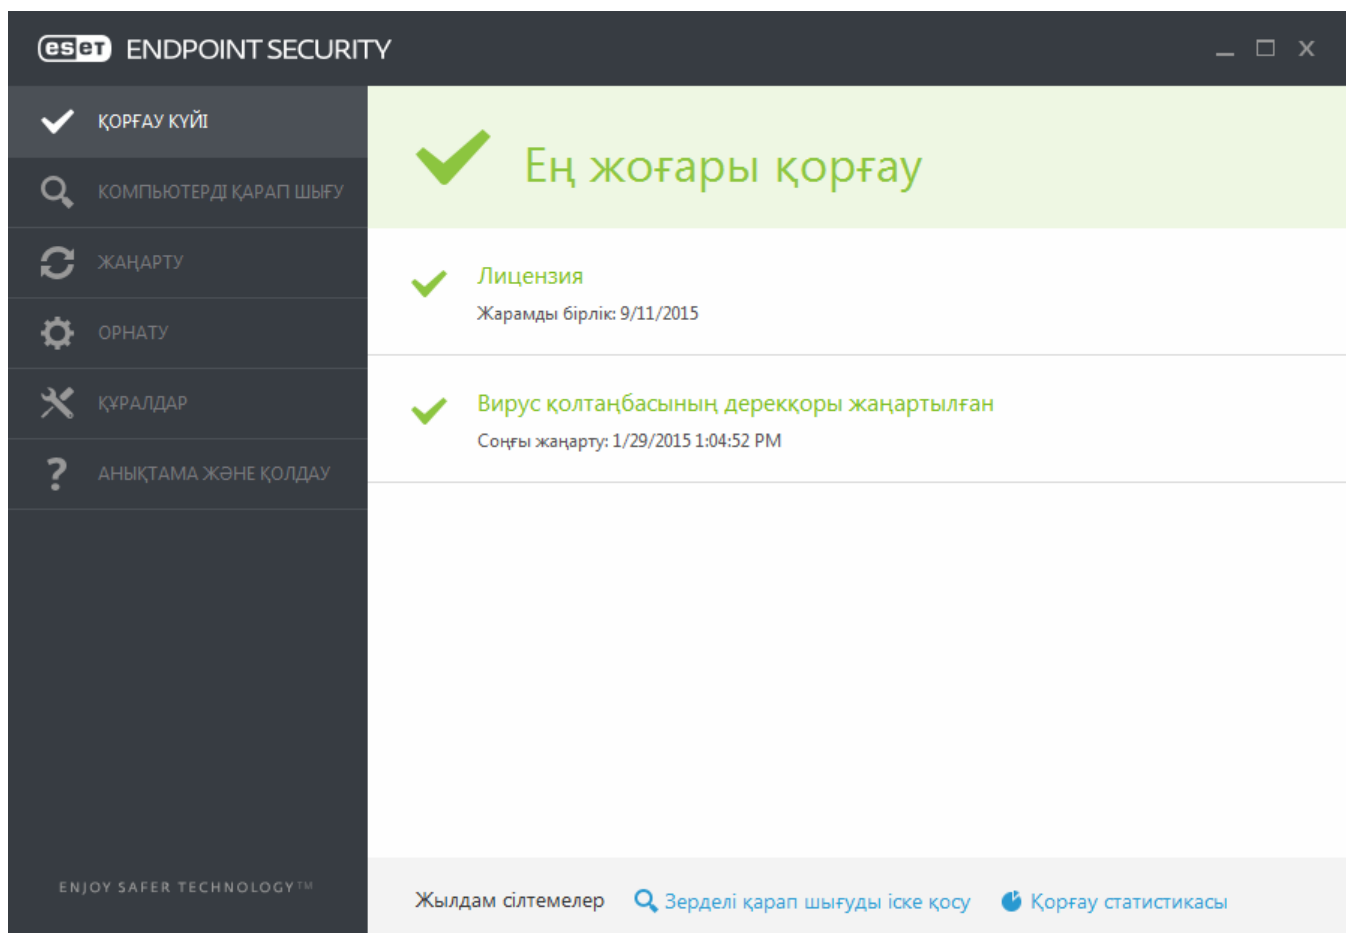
eset ENDPOINT SECURITY

ҚОРҒАУ КҮЙІ

КОМПЬЮТЕРДІ ҚАРАП ШЫҒУ

ЖАҢАРТУ

ОРНАТУ

ҚҰРАЛДАР

АНЫҚТАМА ЖӘНЕ ҚОЛДАУ

ENJOY SAFER TECHNOLOGY™

Ең жоғары қорғау

Лицензия

Жарамды бірлік: 9/11/2015

Вирус қолтаңбасының дерекқоры жаңартылған

Соңғы жаңарту: 1/29/2015 1:04:52 PM

Жылдам сілтемелер  Зерделі қарап шығуды іске қосу  Қорғау статистикасы